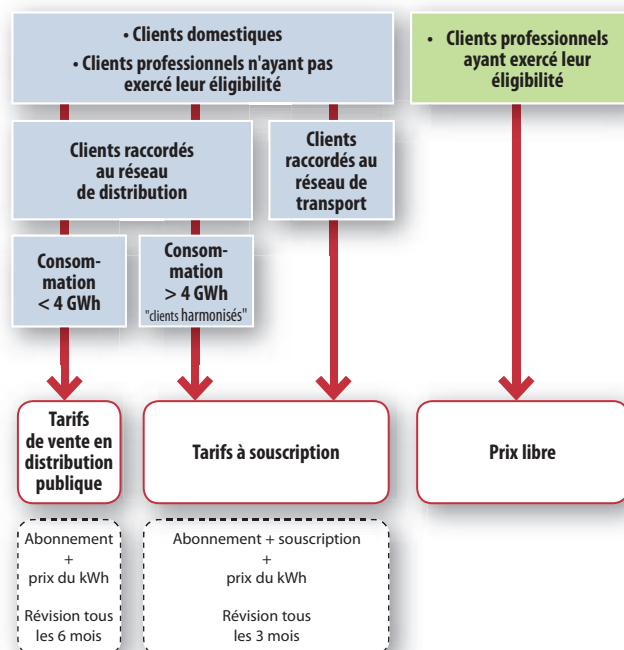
• Clients domestiques

• Clients professionnels n'ayant pas exercé leur éligibilité

• Clients professionnels ayant exercé leur éligibilité

Clients raccordés au réseau de distribution

Clients raccordés au réseau de transport

Consommation < 4 GWh

Consommation > 4 GWh
"clients harmonisés"

Tarifs de vente en distribution publique

Tarifs à souscription

Prix libre

Abonnement + prix du kWh

Révision tous les 6 mois

Abonnement + souscription + prix du kWh

Révision tous les 3 mois